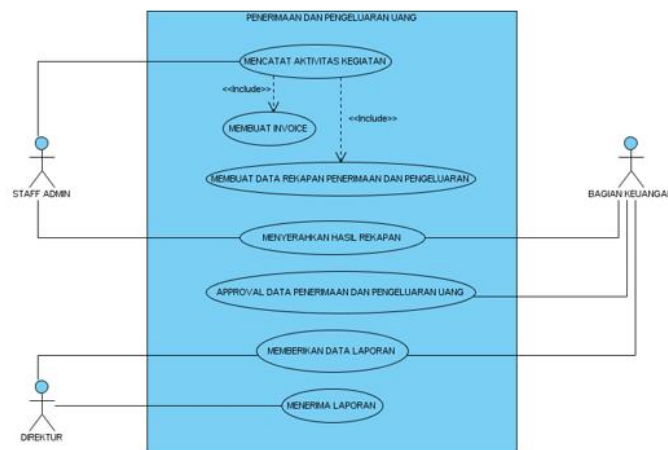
PENERIMAAN DAN PENGELUARAN UANG

MENCATAT AKTIVITAS KEGIATAN

<<Include>>

<<Include>>

MEMBUAT INVOICE

MEMBUAT DATA REKAPAN PENERIMAAN DAN PENGELUARAN

STAFF ADMIN

BAGIAN KEUANGA

MENYERAHKAN HASIL REKAPAN

APPROVAL DATA PENERIMAAN DAN PENGELUARAN UANG

MEMBERIKAN DATA LAPORAN

MENERIMA LAPORAN

DIREKTUR